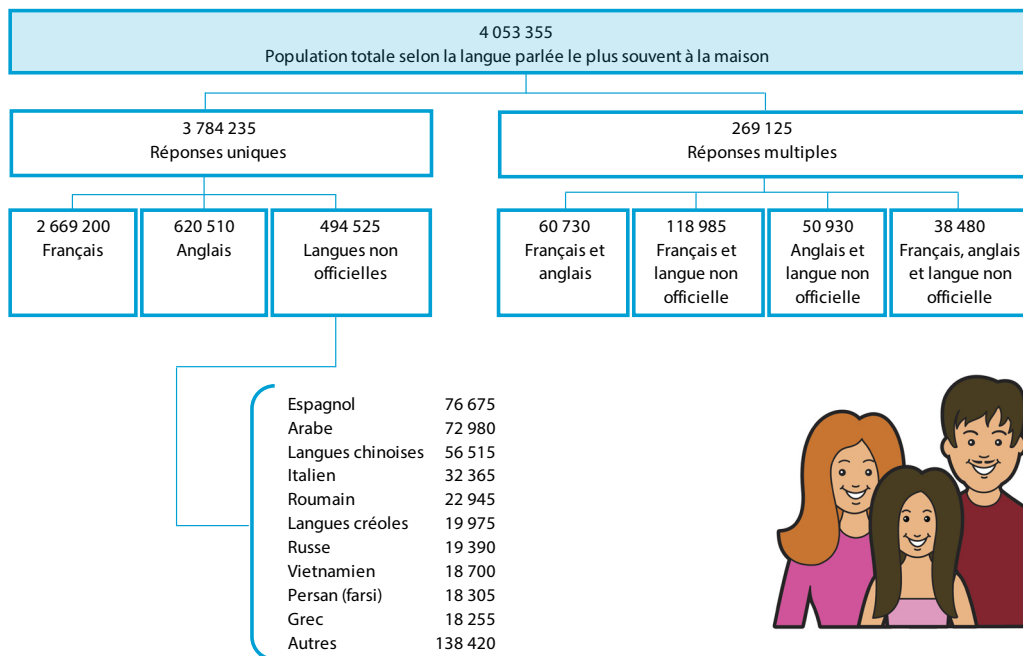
4 053 355
Population totale selon la langue parlée le plus souvent à la maison

3 784 235
Réponses uniques

269 125
Réponses multiples

2 669 200
Français

620 510
Anglais

494 525
Langues non officielles

60 730
Français et anglais

118 985
Français et langue non officielle

50 930
Anglais et langue non officielle

38 480
Français, anglais et langue non officielle

| | |
|---|---|
| Espagnol | 76 675 |
| Arabe | 72 980 |
| Langues chinoises | 56 515 |
| Italien | 32 365 |
| Roumain | 22 945 |
| Langues créoles | 19 975 |
| Russe | 19 390 |
| Vietnamien | 18 700 |
| Persan (farsi) | 18 305 |
| Grec | 18 255 |
| Autres | 138 420 |